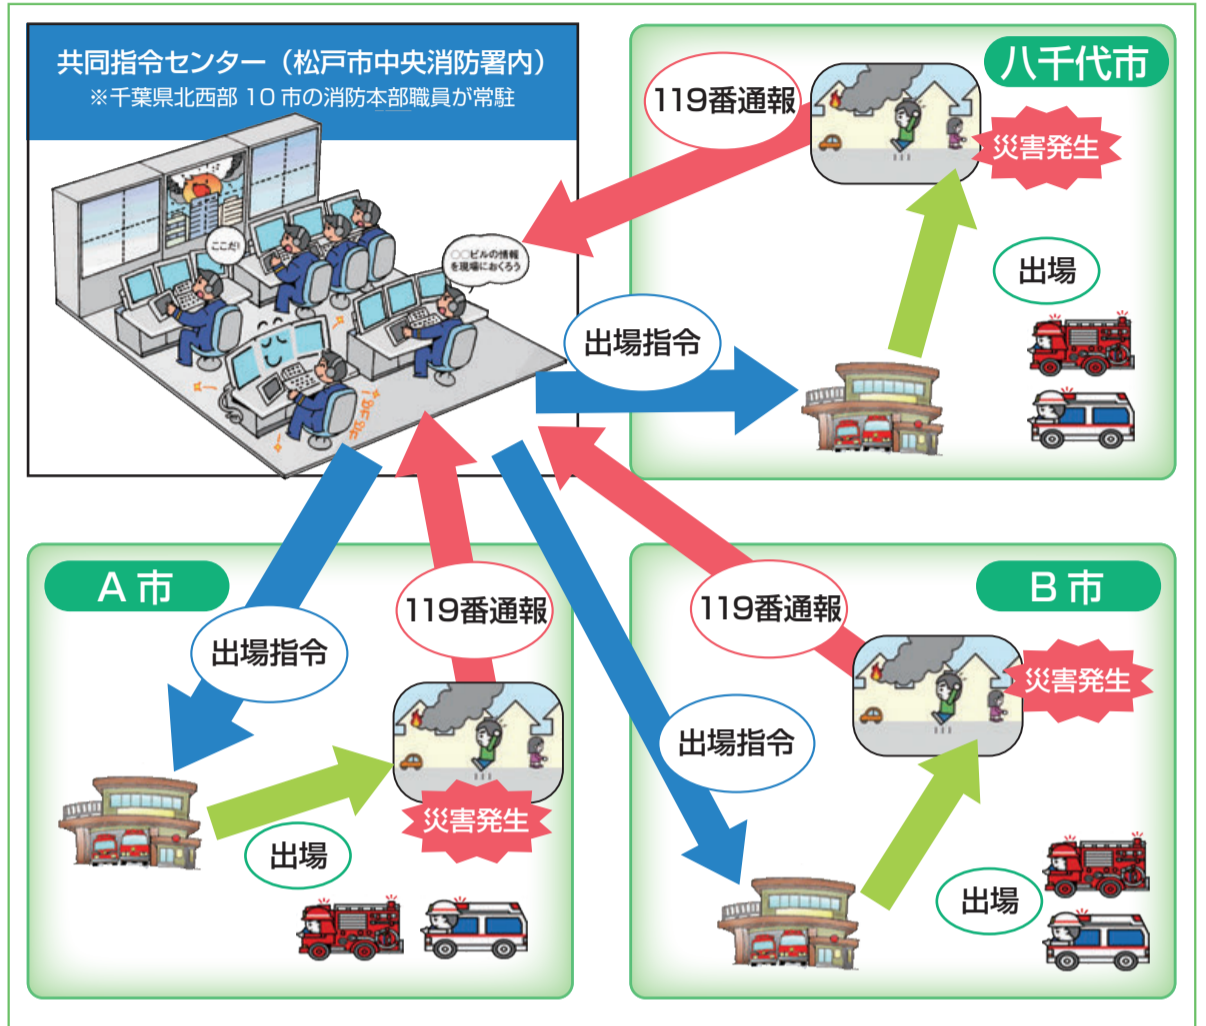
共同指令センター（松戸市中央消防署内）
※千葉県北西部 10 市の消防本部職員が常駐

ここだ!

○○ビルの情報を現場におくろう

八千代市

119番通報

災害発生

出場

出場指令

A 市

出場指令

119番通報

災害発生

出場

B 市

119番通報

災害発生

出場指令

出場